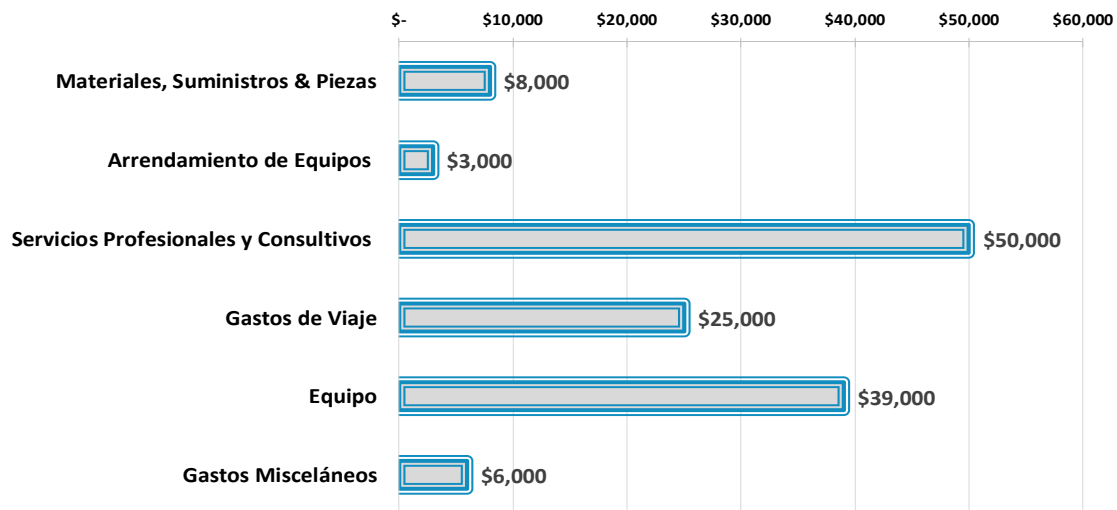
$- $10,000 $20,000 $30,000 $40,000 $50,000 $60,000

Materiales, Suministros & Piezas $8,000

Arrendamiento de Equipos $3,000

Servicios Profesionales y Consultivos $50,000

Gastos de Viaje $25,000

Equipo $39,000

Gastos Misceláneos $6,000